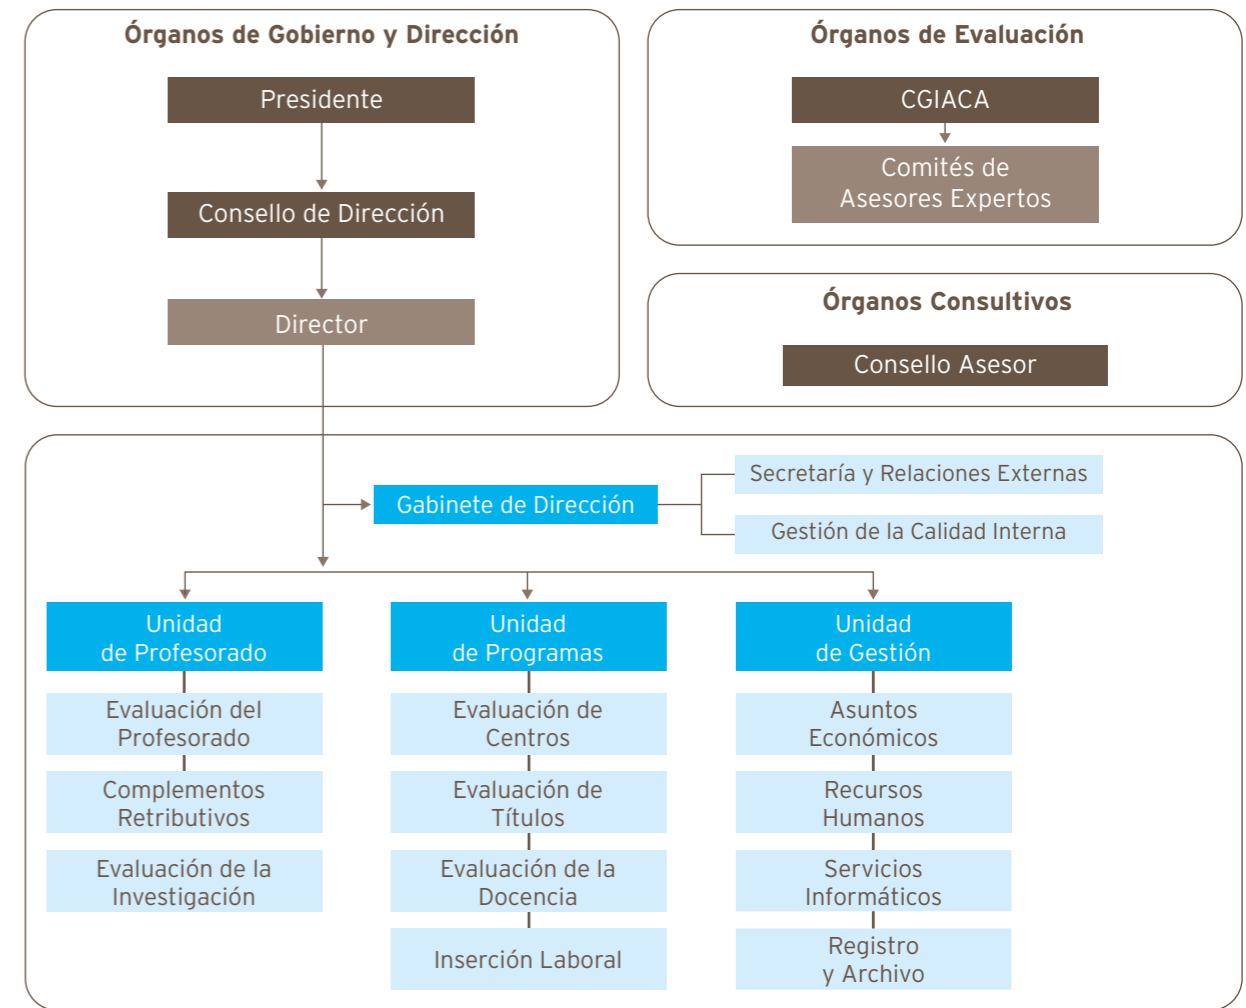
Órganos de Gobierno y Dirección

Presidente

Consello de Dirección

Director

Órganos de Evaluación

CGIACA

Comités de Asesores Expertos

Órganos Consultivos

Consello Asesor

Gabinete de Dirección

Secretaría y Relaciones Externas

Gestión de la Calidad Interna

Unidad de Profesorado

Evaluación del Profesorado

Complementos Retributivos

Evaluación de la Investigación

Unidad de Programas

Evaluación de Centros

Evaluación de Títulos

Evaluación de la Docencia

Inserción Laboral

Unidad de Gestión

Asuntos Económicos

Recursos Humanos

Servicios Informáticos

Registro y Archivo